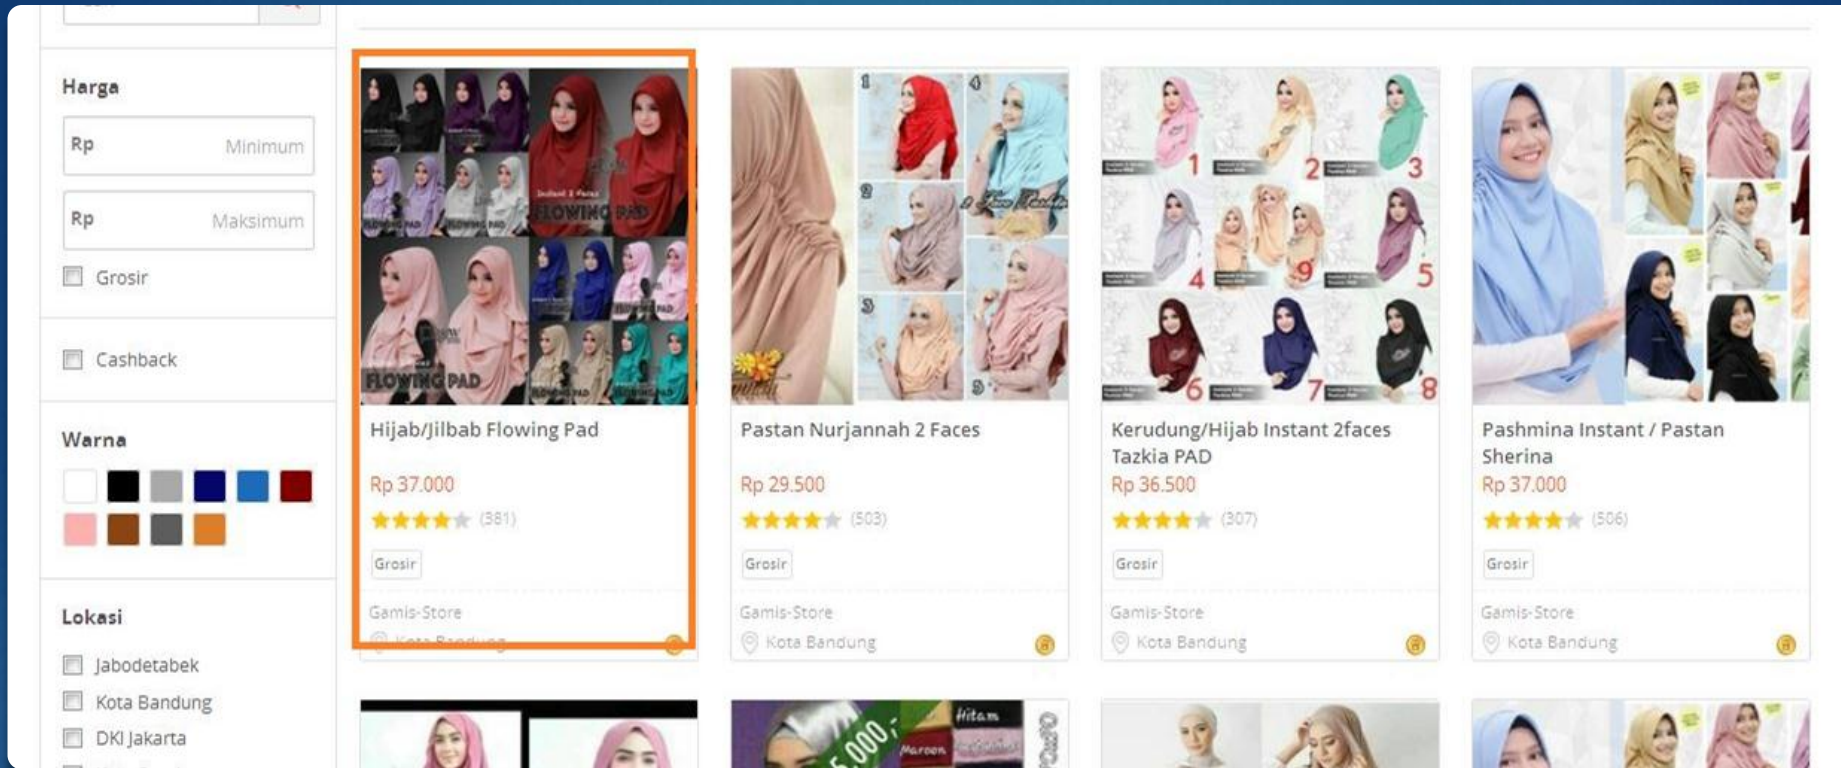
Harga

Rp Minimum

Rp Maksimum

Grosir

Cashback

Warna

Lokasi

Jabodetabek

Kota Bandung

DKI Jakarta

FLOWING PAD

FLOWING PAD

Hijab/Jilbab Flowing Pad

Rp 37.000

(381)

Grosir

Gamis-Store

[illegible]

Pastan Nurjannah 2 Faces

Rp 29.500

(503)

Grosir

Gamis-Store

Kota Bandung

Kerudung/Hijab Instant 2faces Tazkia PAD

Rp 36.500

(307)

Grosir

Gamis-Store

Kota Bandung

Pashmina Instant / Pastan Sherina

Rp 37.000

(506)

Grosir

Gamis-Store

Kota Bandung

Hitam

Maroon